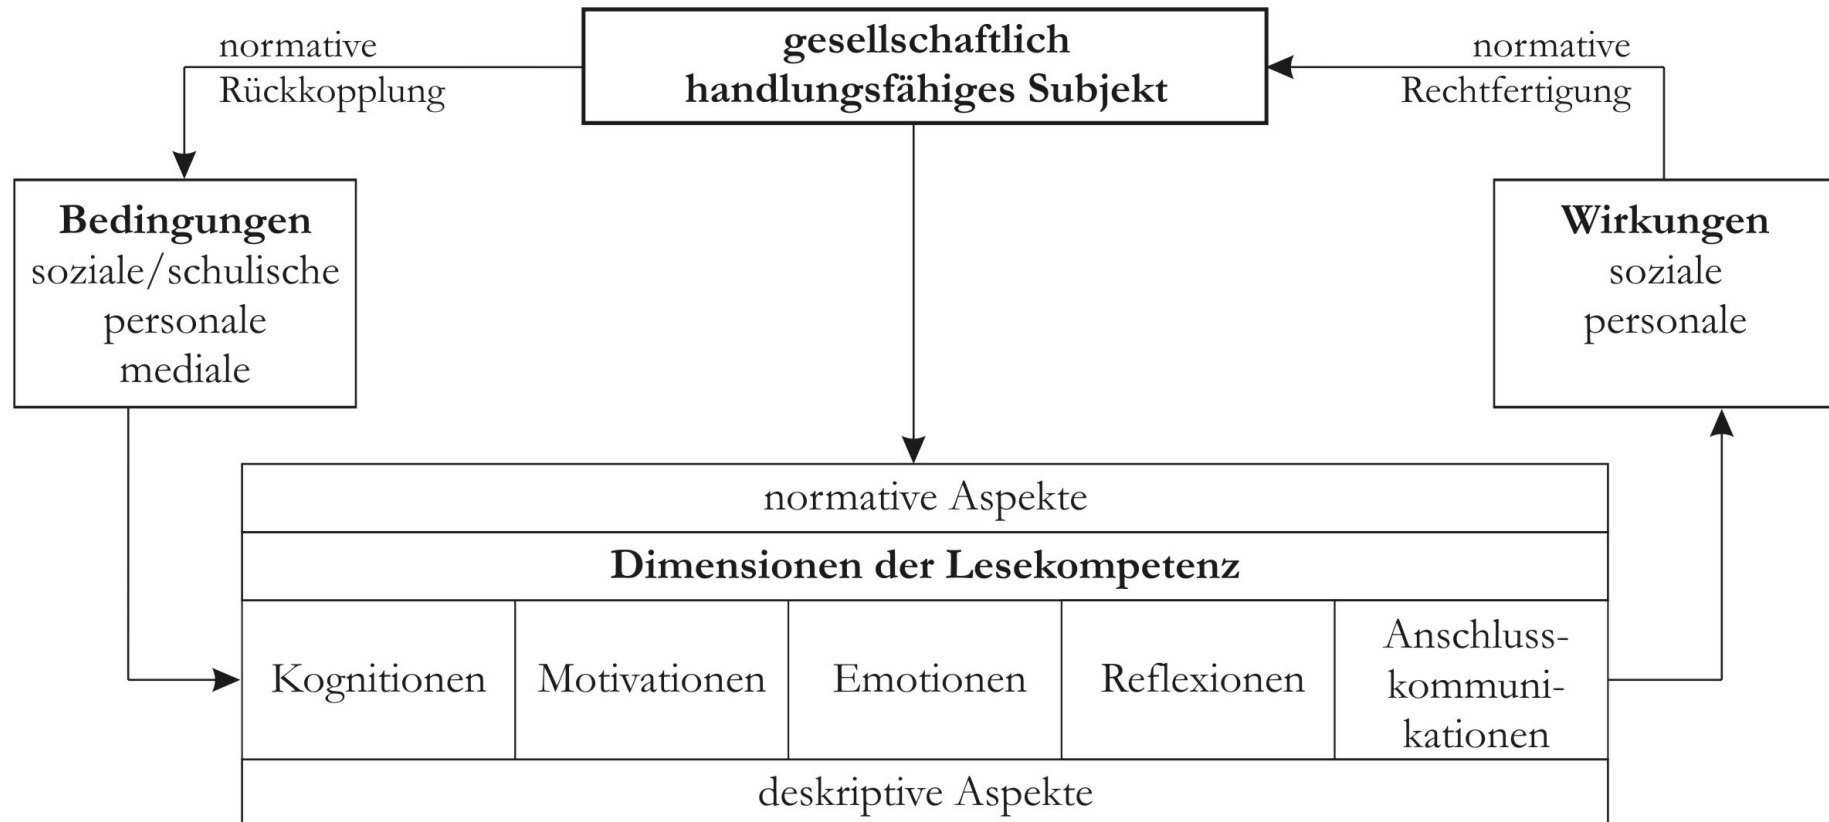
normative Rückkopplung

gesellschaftlich handlungsfähiges Subjekt

normative Rechtfertigung

Bedingungen
soziale/schulische
personale
mediale

Wirkungen
soziale
personale

normative Aspekte

Dimensionen der Lesekompetenz

| Kognitionen | Motivationen | Emotionen | Reflexionen | Anschlusskommunikationen |
|---|---|---|---|---|

deskriptive Aspekte